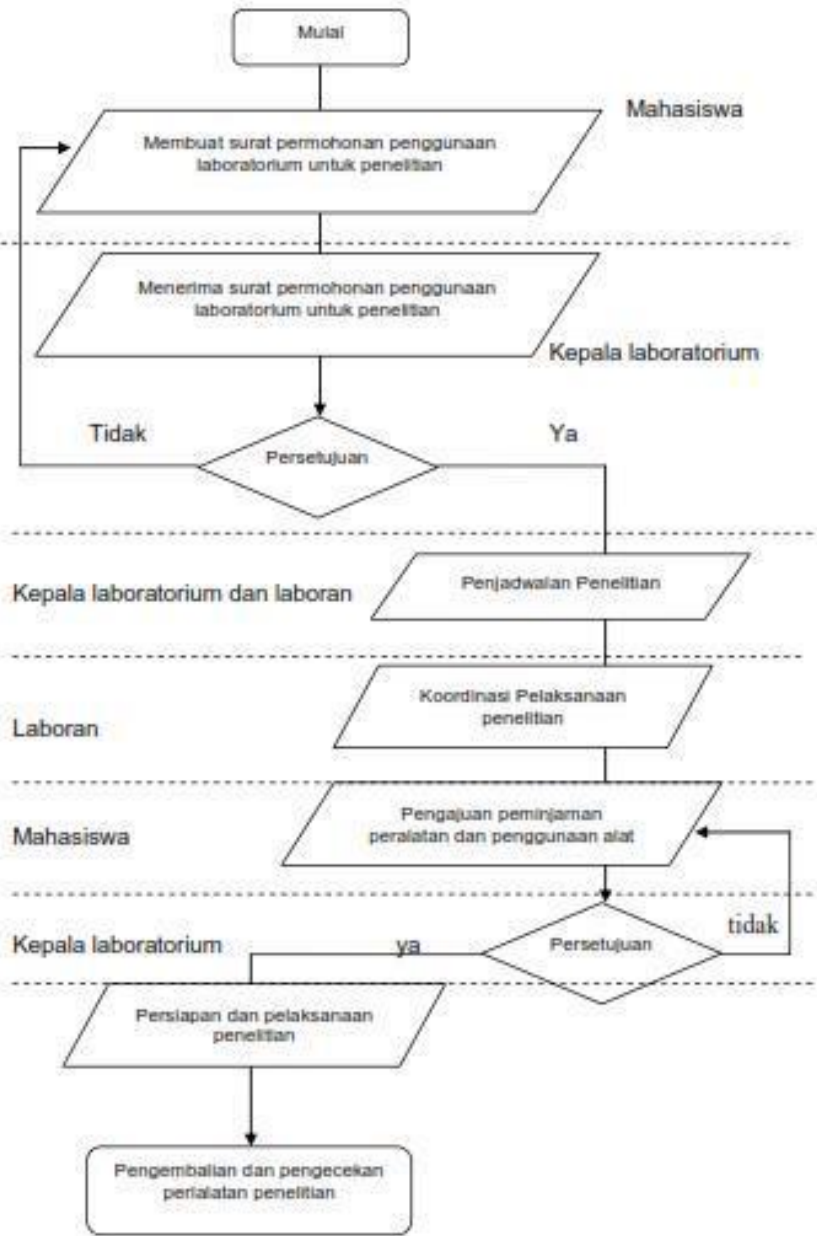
Mulai

Mahasiswa

Membuat surat permohonan penggunaan laboratorium untuk penelitian

Menerima surat permohonan penggunaan laboratorium untuk penelitian

Kepala laboratorium

Tidak

Persetujuan

Ya

Kepala laboratorium dan laboran

Penjadwalan Penelitian

Laboran

Koordinasi Pelaksanaan penelitian

Mahasiswa

Pengajuan peminjaman peralatan dan penggunaan alat

Kepala laboratorium

ya

Persetujuan

tidak

Persiapan dan pelaksanaan penelitian

Pengembalian dan pengecekan peralatan penelitian